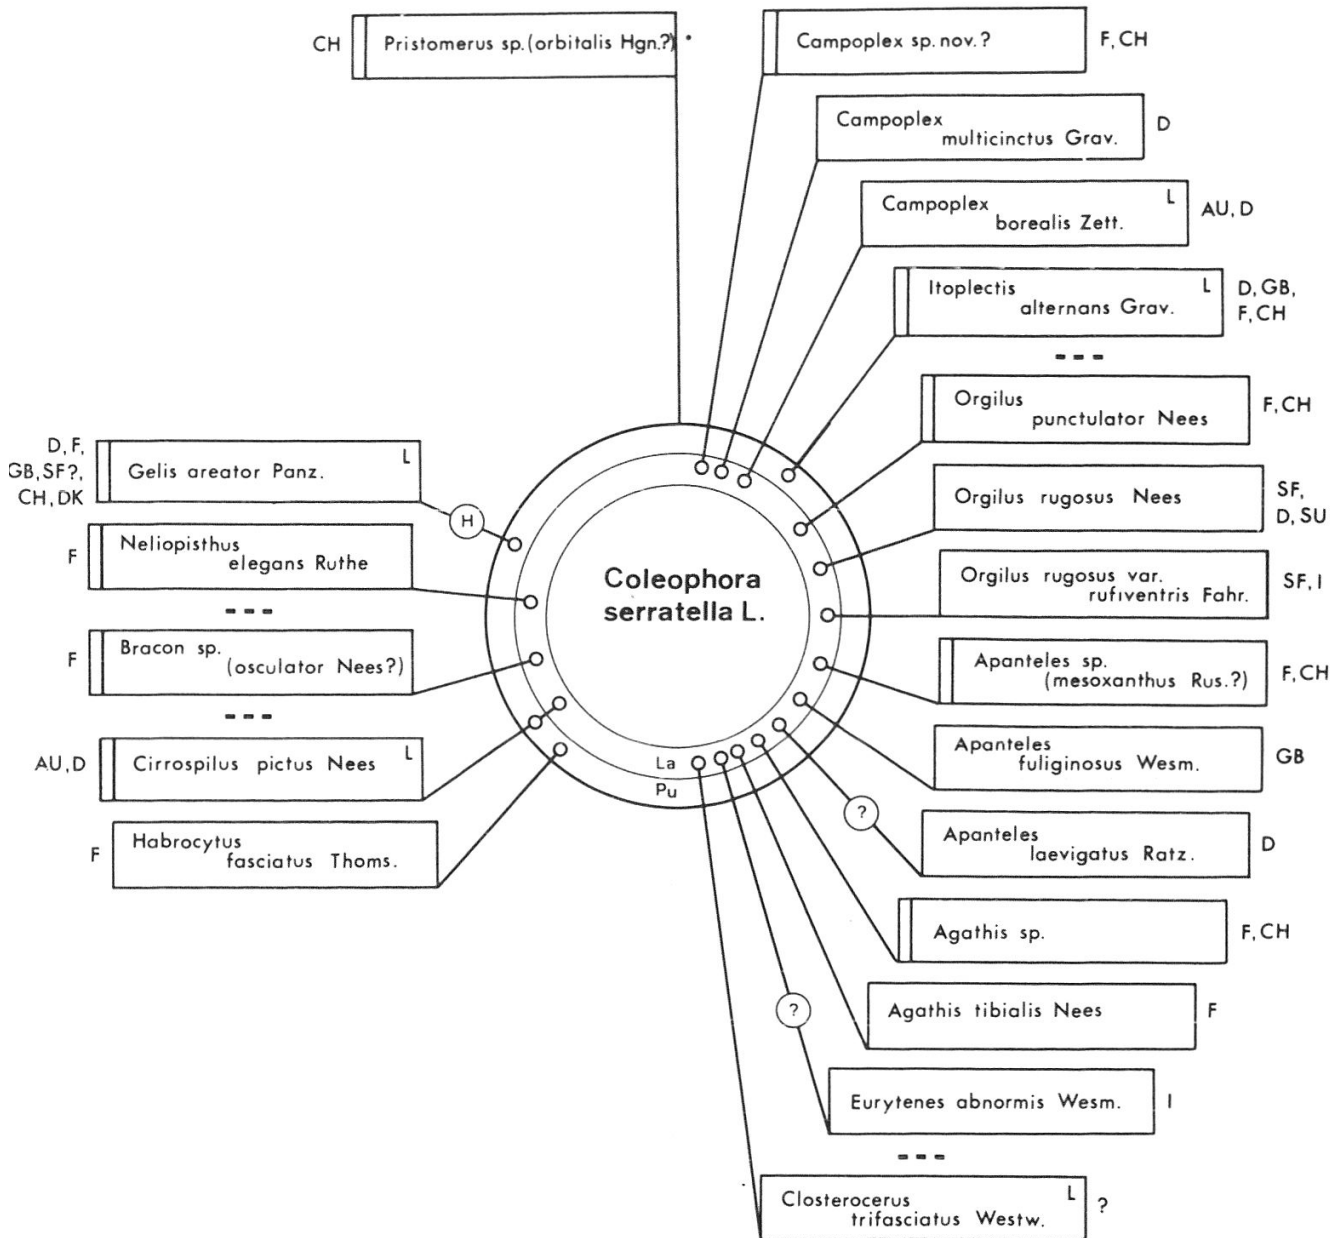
CH Pristomerus sp. (orbitalis Hgn.?)

Campoplex sp. nov.? F, CH

Campoplex multicinctus Grav. D

Campoplex borealis Zett. L AU, D

Itoplectis alternans Grav. L D, GB, F, CH

- - -

Orgilus punctulator Nees F, CH

Orgilus rugosus Nees SF, D, SU

Orgilus rugosus var. rufiventris Fahr. SF, I

Apanteles sp. (mesoxanthus Rus.?) F, CH

Apanteles fuliginosus Wesm. GB

?

Apanteles laevigatus Ratz. D

Agathis sp. F, CH

Agathis tibialis Nees F

?

Eurytenes abnormis Wesm. I

- - -

Closterocerus trifasciatus Westw. L ?

D, F, GB, SF?, CH, DK Gelis areator Panz. L

H

F Neliopisthus elegans Ruthe

- - -

F Bracon sp. (osculator Nees?)

- - -

AU, D Cirrospilus pictus Nees L

F Habrocytus fasciatus Thoms.

Coleophora serratella L.

La

Pu